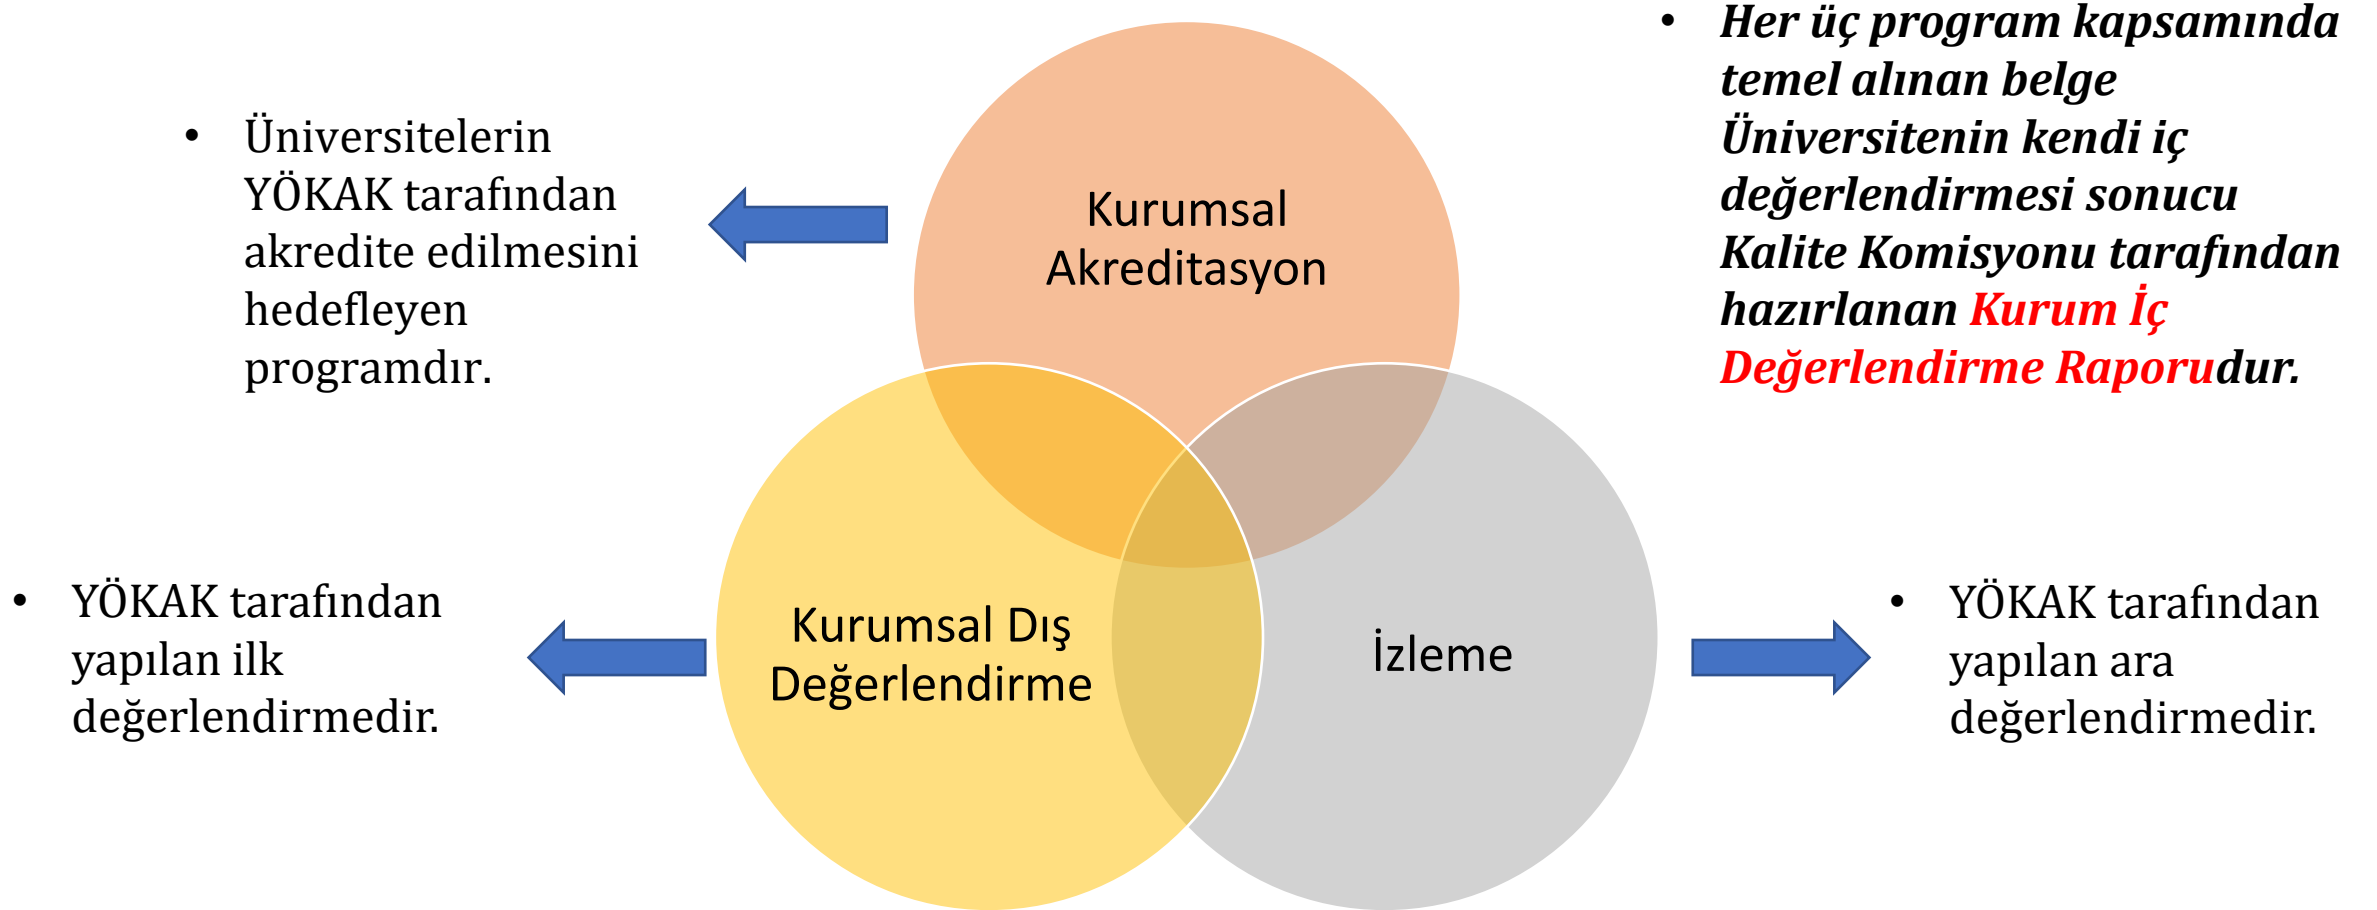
• Her üç program kapsamında temel alınan belge Üniversitenin kendi iç değerlendirmesi sonucu Kalite Komisyonu tarafından hazırlanan Kurum İç Değerlendirme Raporudur.

• Üniversitelerin YÖKAK tarafından akredite edilmesini hedefleyen programdır.

Kurumsal Akreditasyon

• YÖKAK tarafından yapılan ilk değerlendirmedir.

Kurumsal Dış Değerlendirme

İzleme

• YÖKAK tarafından yapılan ara değerlendirmedir.